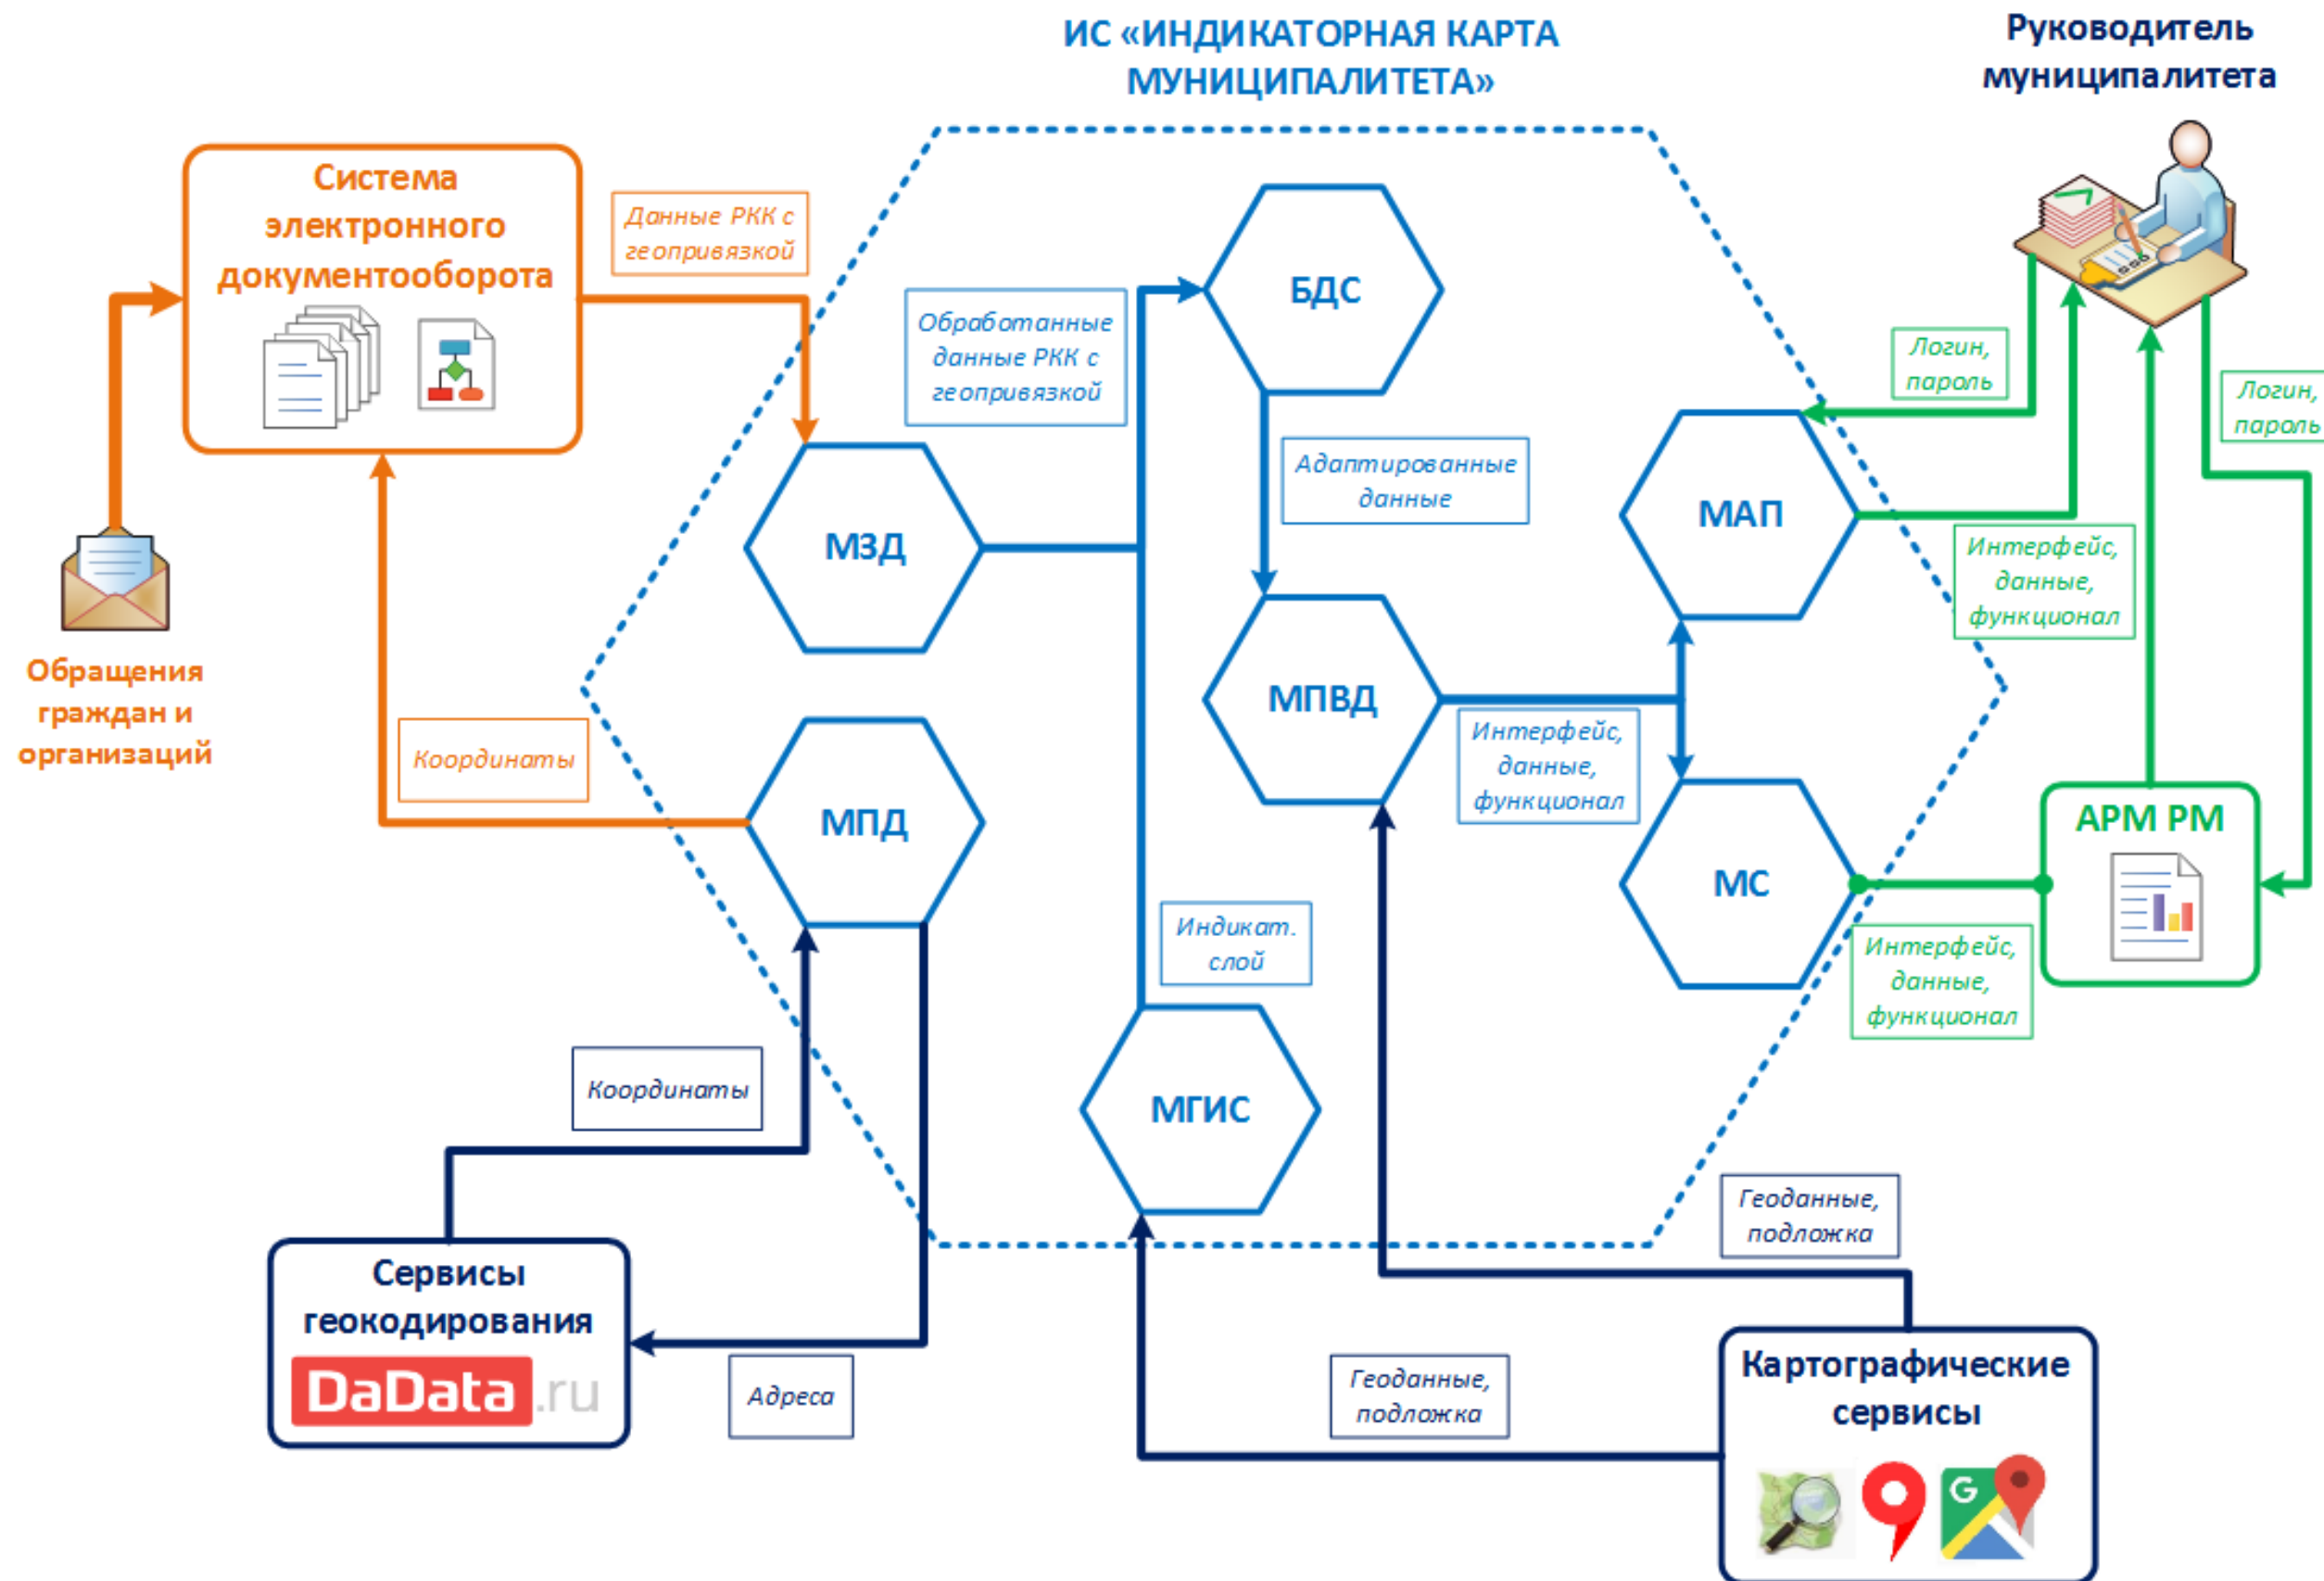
ИС «ИНДИКАТОРНАЯ КАРТА МУНИЦИПАЛИТЕТА»

Руководитель муниципалитета

Система электронного документооборота

Данные РКК с геопривязкой

Обработанные данные РКК с геопривязкой

БДС

Адаптированные данные

Логин, пароль

Логин, пароль

МАП

Интерфейс, данные, функционал

МЗД

МПВД

Интерфейс, данные, функционал

Обращения граждан и организаций

Координаты

МПД

МС

АРМ РМ

Индикат. слой

Интерфейс, данные, функционал

Координаты

МГИС

Геоданные, подложка

Сервисы геокодирования

DaData.ru

Адреса

Геоданные, подложка

Картографические сервисы